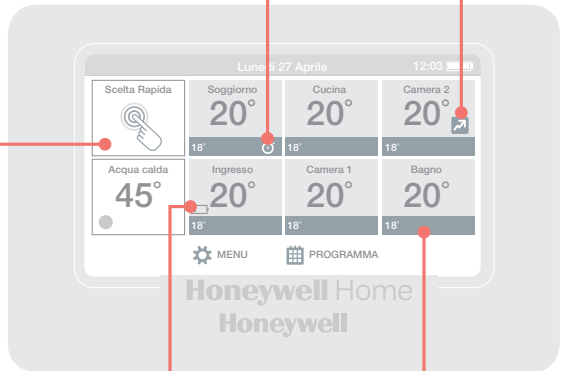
Lunedì 27 Aprile 12:03

Scelta Rapida

Soggiorno
20°
18°

Cucina
20°
18°

Camera 2
20°
18°

Acqua calda
45°

Ingresso
20°
18°

Camera 1
20°
18°

Bagno
20°
18°

MENU PROGRAMMA

Honeywell Home
Honeywell